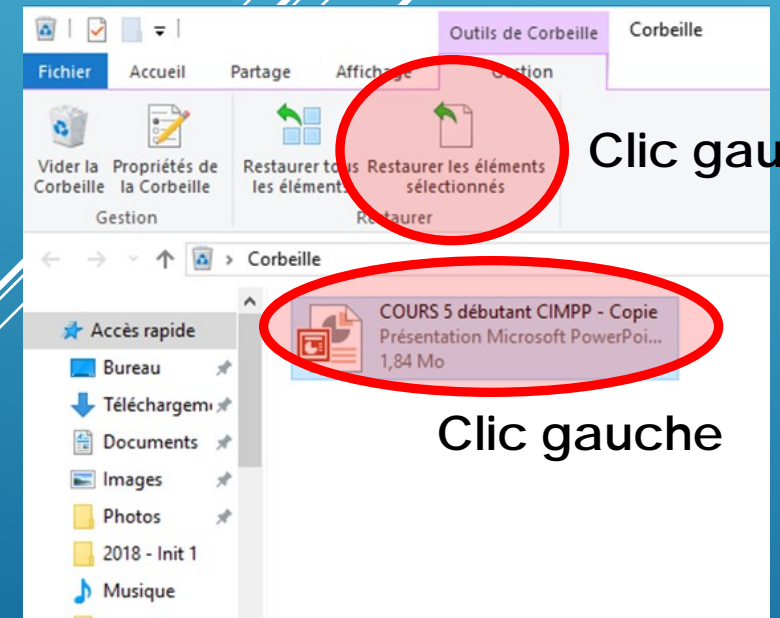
Outils de Corbeille

Corbeille

Fichier

Accueil

Partage

Affichage

Gestion

Vider la Corbeille

Propriétés de la Corbeille

Gestion

Restaurer tous les éléments

Restaurer les éléments sélectionnés

Restaurer

Clic gau

Corbeille

Accès rapide

Bureau

Téléchargem

Documents

Images

Photos

2018 - Init 1

Musique

COURS 5 débutant CIMPP - Copie

Présentation Microsoft PowerPoi

1,84 Mo

Clic gauche